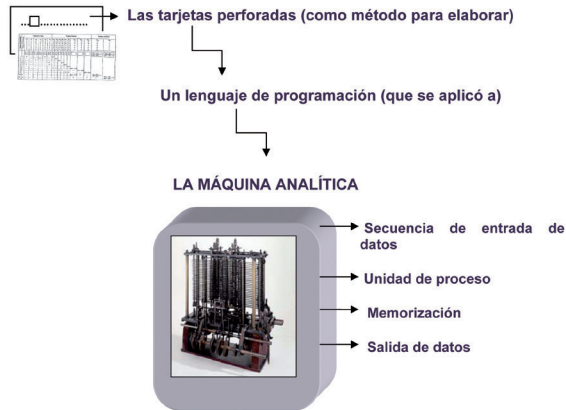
Las tarjetas perforadas (como método para elaborar)

Un lenguaje de programación (que se aplicó a)

LA MÁQUINA ANALÍTICA

Secuencia de entrada de datos

Unidad de proceso

Memorización

Salida de datos